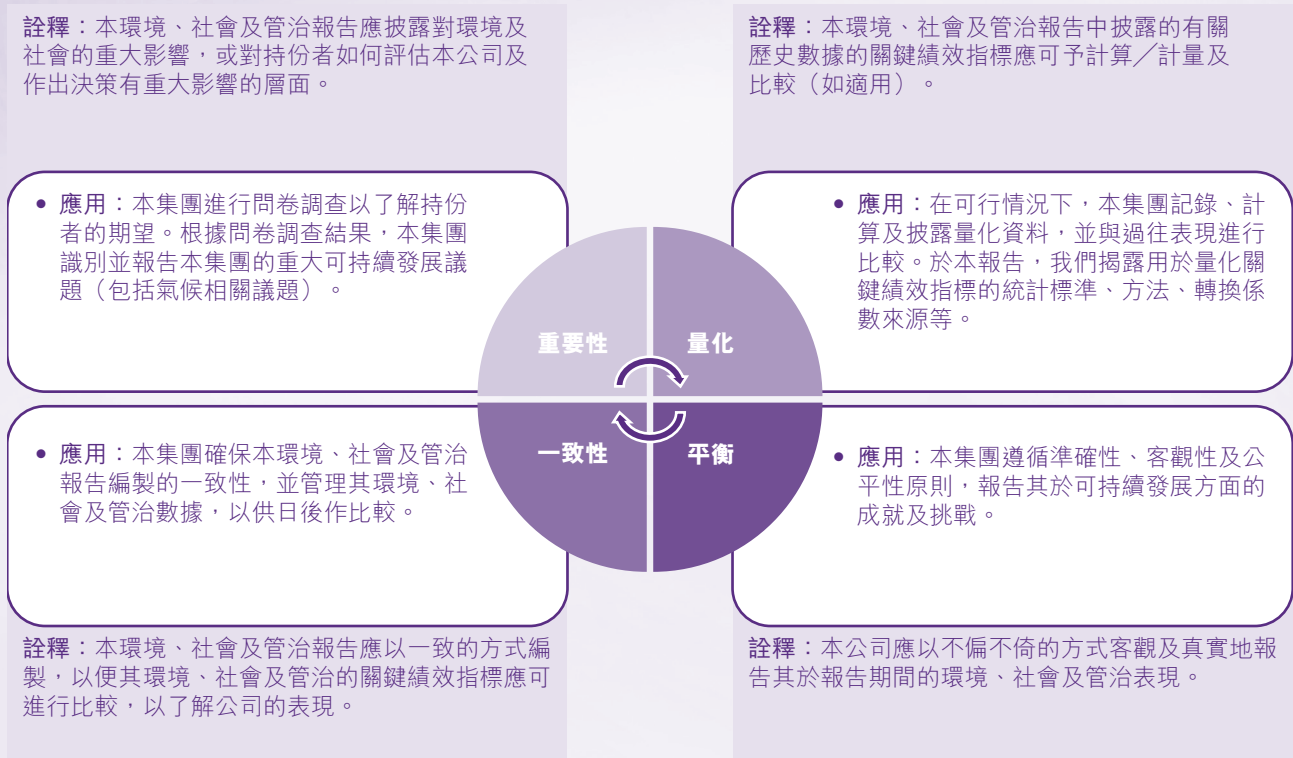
詮釋：本環境、社會及管治報告應披露對環境及社會的重大影響，或對持份者如何評估本公司及作出決策有重大影響的層面。

詮釋：本環境、社會及管治報告中披露的有關歷史數據的關鍵績效指標應可予計算／計量及比較（如適用）。

• 應用：本集團進行問卷調查以了解持份者的期望。根據問卷調查結果，本集團識別並報告本集團的重大可持續發展議題（包括氣候相關議題）。

• 應用：在可行情況下，本集團記錄、計算及披露量化資料，並與過往表現進行比較。於本報告，我們揭露用於量化關鍵績效指標的統計標準、方法、轉換係數來源等。

重要性

量化

一致性

平衡

• 應用：本集團確保本環境、社會及管治報告編製的一致性，並管理其環境、社會及管治數據，以供日後作比較。

• 應用：本集團遵循準確性、客觀性及公平性原則，報告其於可持續發展方面的成就及挑戰。

詮釋：本環境、社會及管治報告應以一致的方式編製，以便其環境、社會及管治的關鍵績效指標應可進行比較，以了解公司的表現。

詮釋：本公司應以不偏不倚的方式客觀及真實地報告其於報告期間的環境、社會及管治表現。